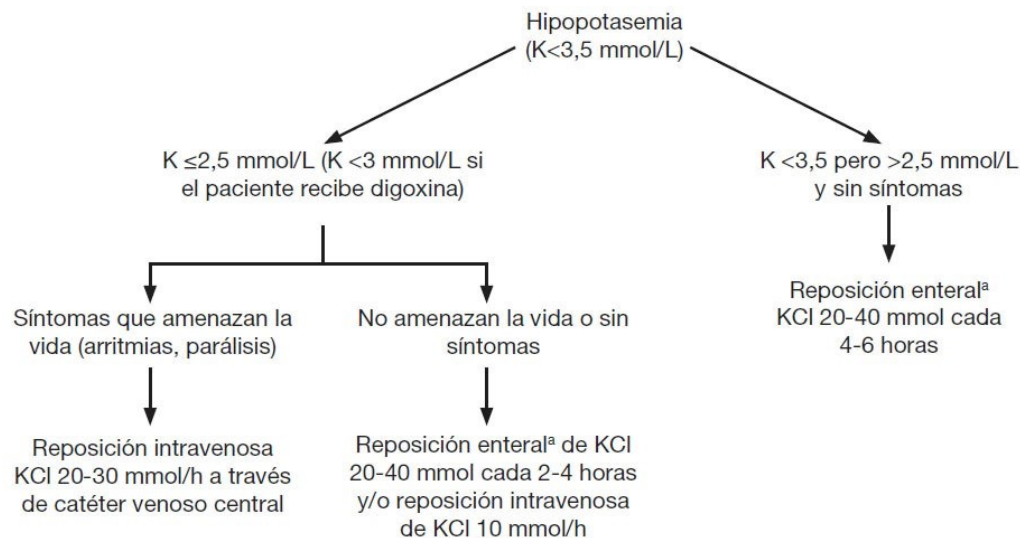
Hipopotasemia
(K<3,5 mmol/L)

K ≤2,5 mmol/L (K <3 mmol/L si el paciente recibe digoxina)

Síntomas que amenazan la vida (arritmias, parálisis)

Reposición intravenosa KCl 20-30 mmol/h a través de catéter venoso central

No amenazan la vida o sin síntomas

Reposición enteral$^{a}$ de KCl 20-40 mmol cada 2-4 horas y/o reposición intravenosa de KCl 10 mmol/h

K <3,5 pero >2,5 mmol/L y sin síntomas

Reposición enteral$^{a}$ KCl 20-40 mmol cada 4-6 horas